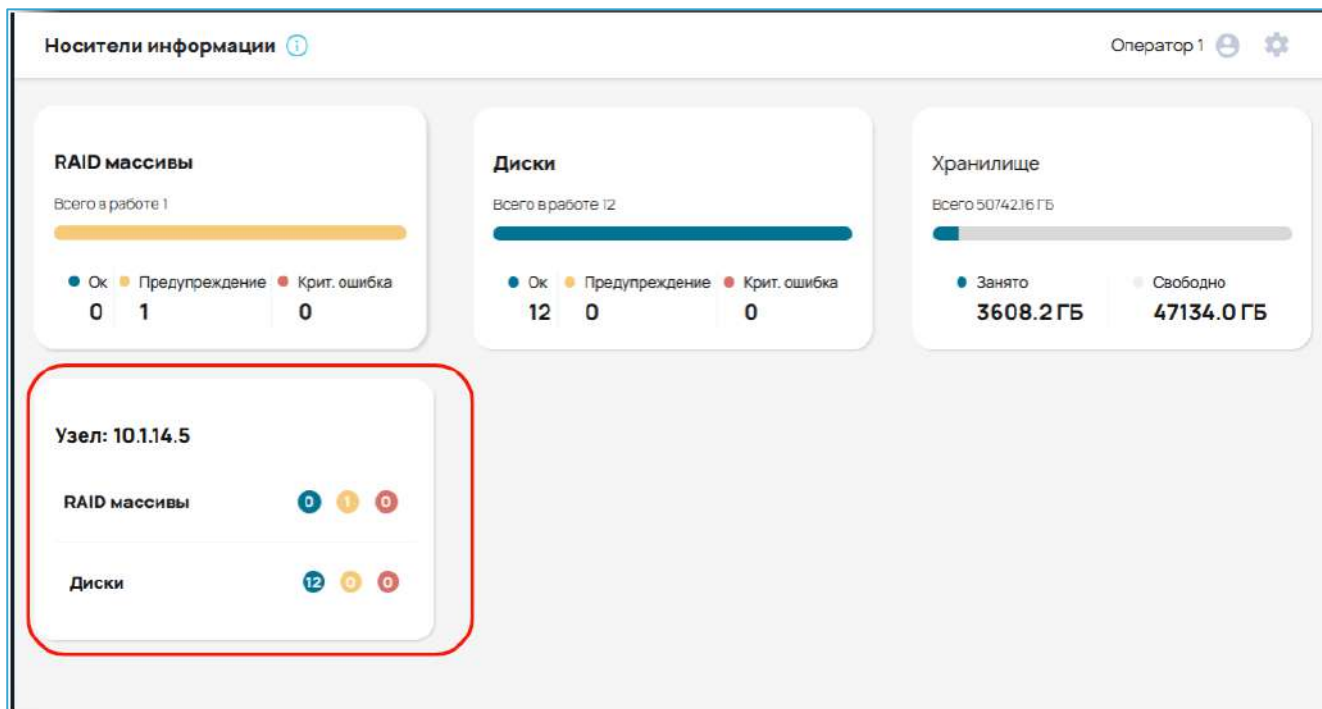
Носители информации

Оператор 1

RAID массивы

Всего в работе 1

Ок 0
Предупреждение 1
Крит. ошибка 0

Диски

Всего в работе 12

Ок 12
Предупреждение 0
Крит. ошибка 0

Хранилище

Всего 50742.16 ГБ

Занято 3608.2 ГБ
Свободно 47134.0 ГБ

Узел: 10.1.14.5

RAID массивы 0 1 0

Диски 12 0 0